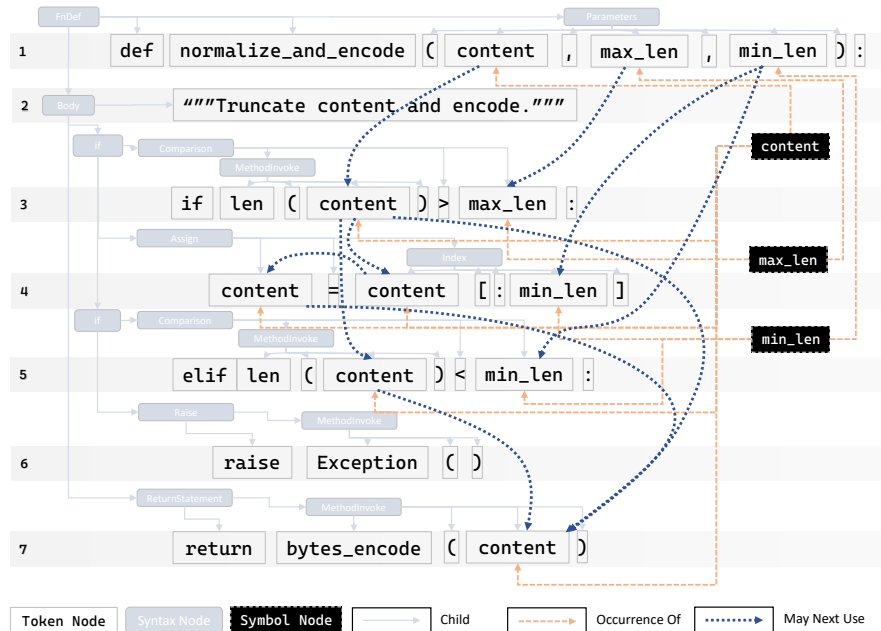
FnDef

Parameters

1 def normalize_and_encode ( content , max_len , min_len ) :

2 Body """Truncate content and encode."""

If Comparison

MethodInvoke

content

3 if len ( content ) > max_len :

Assign

Index

max_len

4 content = content [ : min_len ]

If Comparison

MethodInvoke

min_len

5 elif len ( content ) < min_len :

Raise

MethodInvoke

6 raise Exception ( )

ReturnStatement

MethodInvoke

7 return bytes_encode ( content )

Token Node | Syntax Node | Symbol Node | Child | Occurrence Of | May Next Use